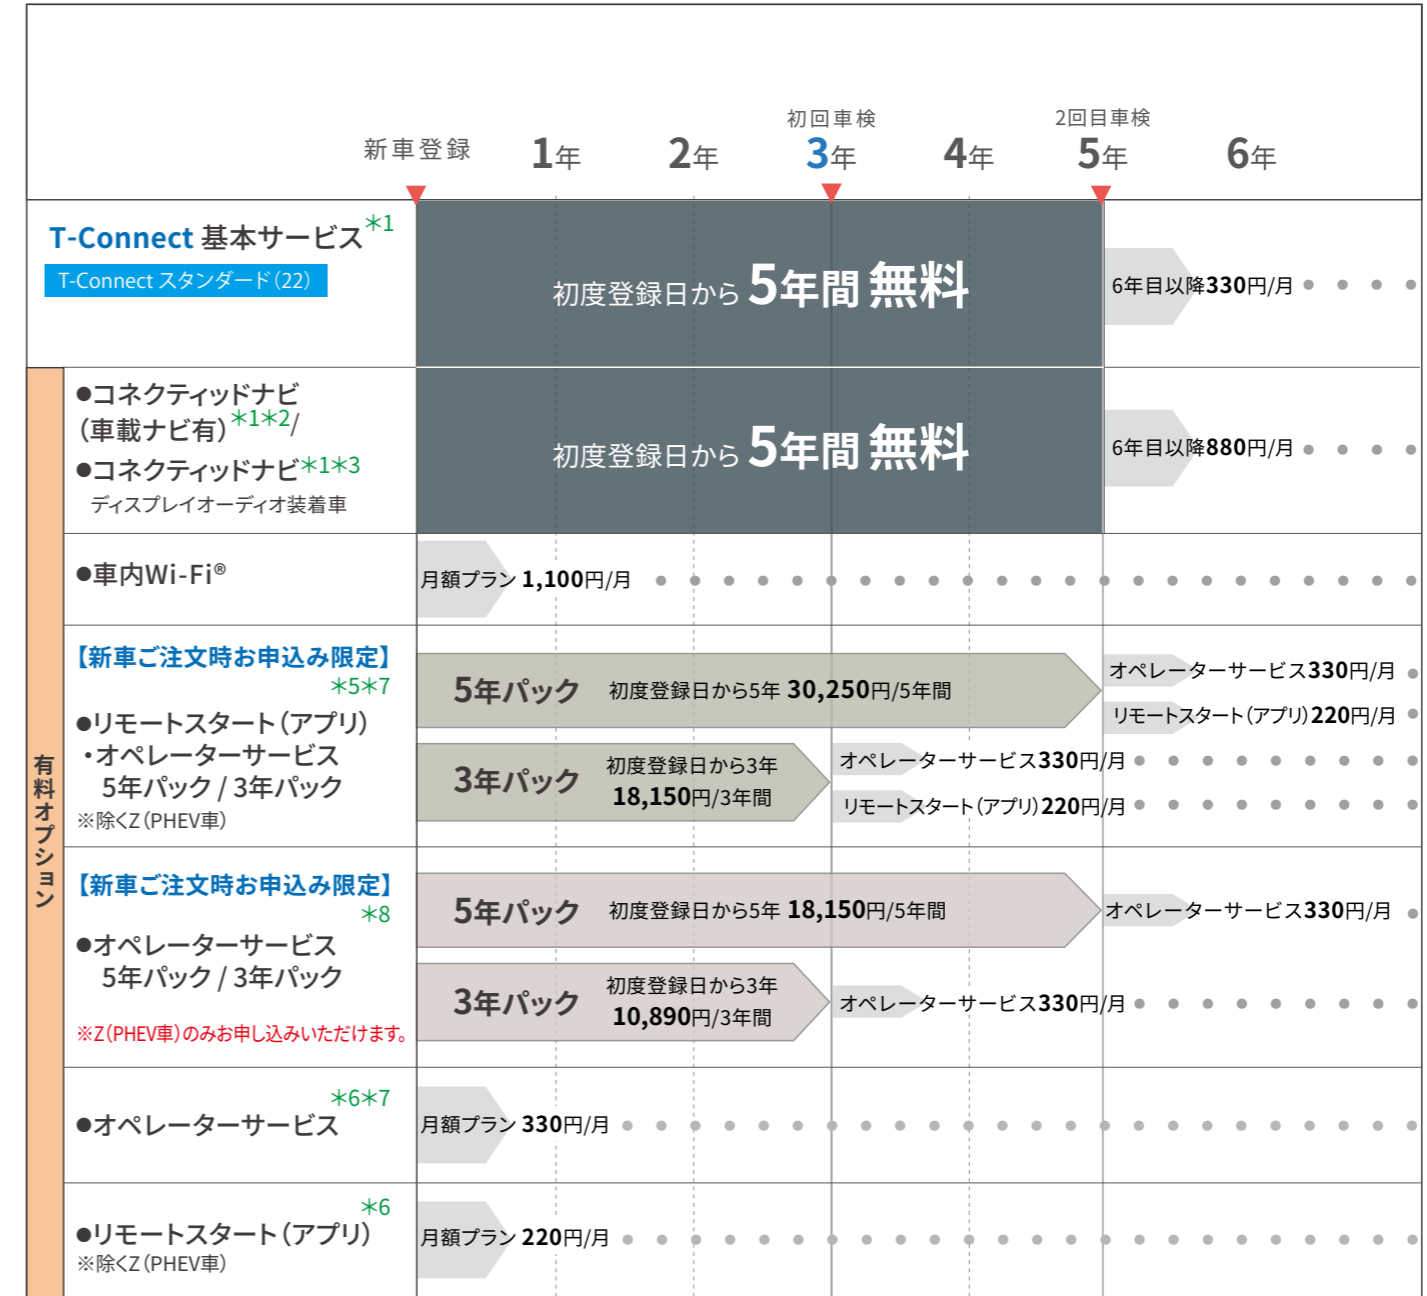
新車登録　1年　2年　初回車検 3年　4年　2回目車検 5年　6年

T-Connect 基本サービス＊1
T-Connect スタンダード(22)
初度登録日から 5年間 無料
6年目以降330円/月

有料オプション

●コネクティッドナビ（車載ナビ有）＊1＊2/
●コネクティッドナビ＊1＊3
ディスプレイオーディオ装着車
初度登録日から 5年間 無料
6年目以降880円/月

●車内Wi-Fi®
月額プラン 1,100円/月

【新車ご注文時お申込み限定】＊5＊7
●リモートスタート（アプリ）
・オペレーターサービス
5年パック / 3年パック
※除くZ（PHEV車）
5年パック　初度登録日から5年 30,250円/5年間
オペレーターサービス330円/月
リモートスタート（アプリ）220円/月
3年パック　初度登録日から3年 18,150円/3年間
オペレーターサービス330円/月
リモートスタート（アプリ）220円/月

【新車ご注文時お申込み限定】＊8
●オペレーターサービス
5年パック / 3年パック
※Z（PHEV車）のみお申し込みいただけます。
5年パック　初度登録日から5年 18,150円/5年間
オペレーターサービス330円/月
3年パック　初度登録日から3年 10,890円/3年間
オペレーターサービス330円/月

＊6＊7
●オペレーターサービス
月額プラン 330円/月

＊6
●リモートスタート（アプリ）
※除くZ（PHEV車）
月額プラン 220円/月